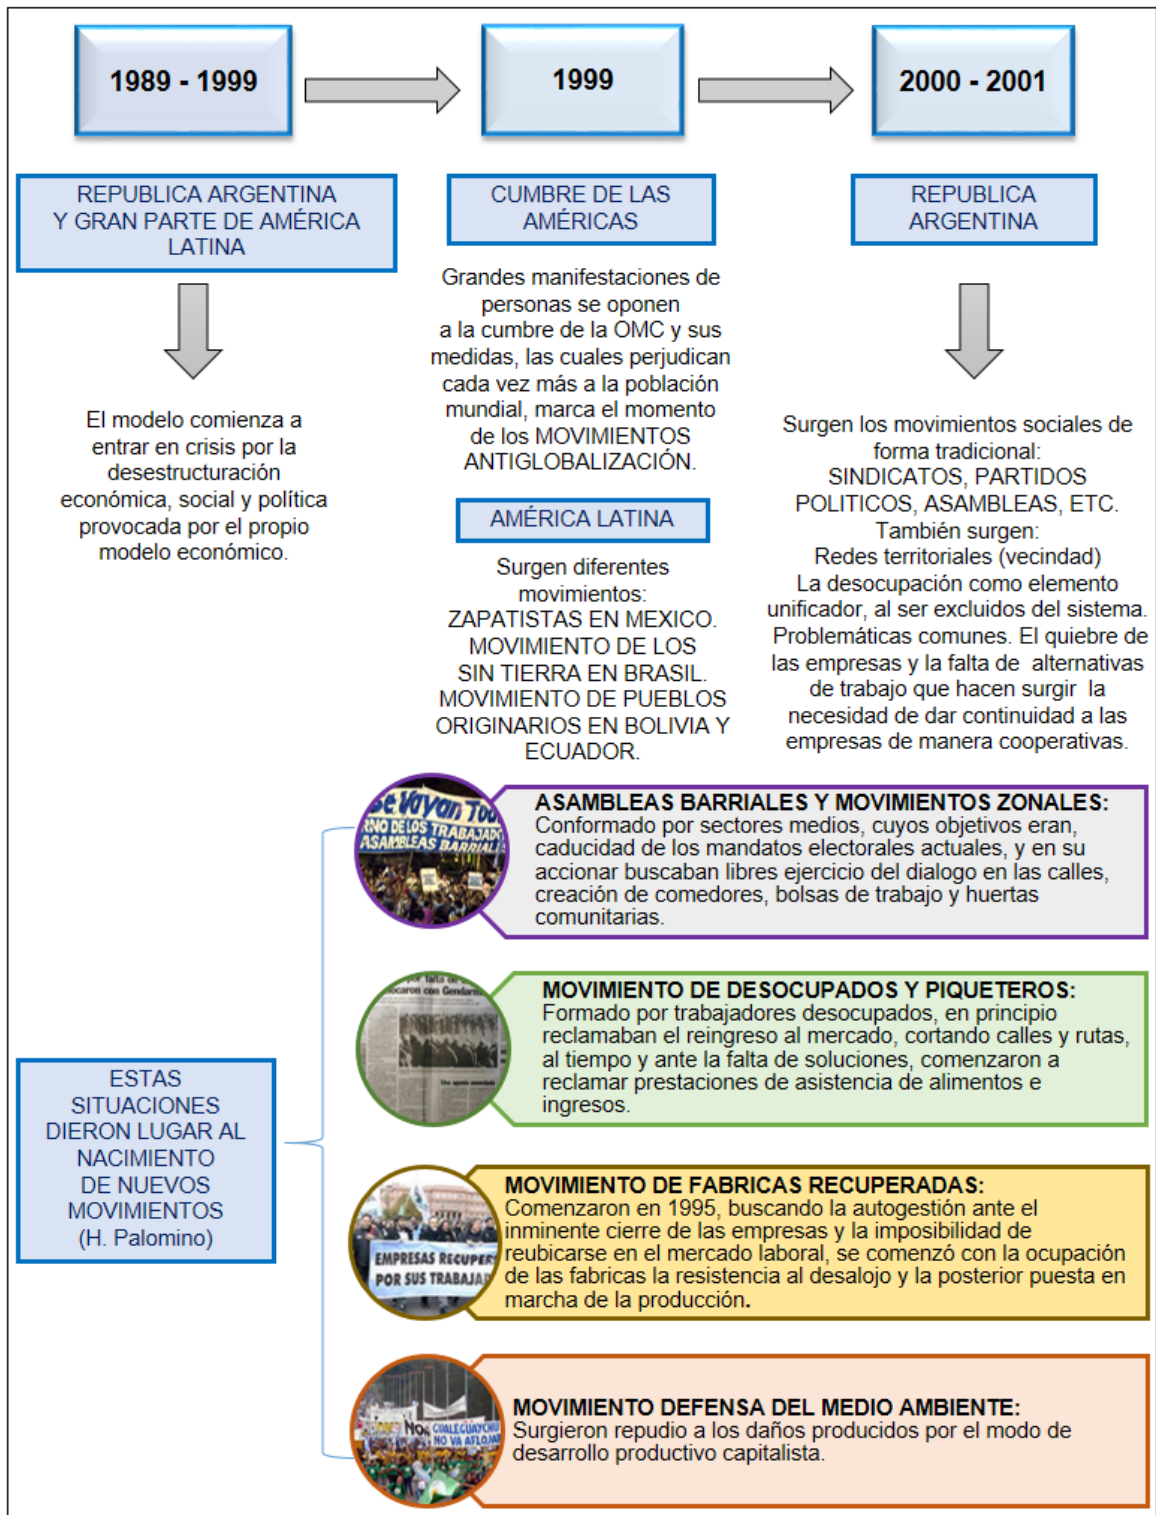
1989 - 1999

1999

2000 - 2001

REPUBLICA ARGENTINA Y GRAN PARTE DE AMÉRICA LATINA

El modelo comienza a entrar en crisis por la desestructuración económica, social y política provocada por el propio modelo económico.

CUMBRE DE LAS AMÉRICAS

Grandes manifestaciones de personas se oponen a la cumbre de la OMC y sus medidas, las cuales perjudican cada vez más a la población mundial, marca el momento de los MOVIMIENTOS ANTIGLOBALIZACIÓN.

AMÉRICA LATINA

Surgen diferentes movimientos: ZAPATISTAS EN MEXICO. MOVIMIENTO DE LOS SIN TIERRA EN BRASIL. MOVIMIENTO DE PUEBLOS ORIGINARIOS EN BOLIVIA Y ECUADOR.

REPUBLICA ARGENTINA

Surgen los movimientos sociales de forma tradicional: SINDICATOS, PARTIDOS POLITICOS, ASAMBLEAS, ETC. También surgen: Redes territoriales (vecindad) La desocupación como elemento unificador, al ser excluidos del sistema. Problemáticas comunes. El quiebre de las empresas y la falta de alternativas de trabajo que hacen surgir la necesidad de dar continuidad a las empresas de manera cooperativas.

ESTAS SITUACIONES DIERON LUGAR AL NACIMIENTO DE NUEVOS MOVIMIENTOS (H. Palomino)

Se Vayan To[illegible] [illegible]NO DE LOS TRABAJAD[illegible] ASAMBLEAS BARRIAL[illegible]

ASAMBLEAS BARRIALES Y MOVIMIENTOS ZONALES: Conformado por sectores medios, cuyos objetivos eran, caducidad de los mandatos electorales actuales, y en su accionar buscaban libres ejercicio del dialogo en las calles, creación de comedores, bolsas de trabajo y huertas comunitarias.

MOVIMIENTO DE DESOCUPADOS Y PIQUETEROS: Formado por trabajadores desocupados, en principio reclamaban el reingreso al mercado, cortando calles y rutas, al tiempo y ante la falta de soluciones, comenzaron a reclamar prestaciones de asistencia de alimentos e ingresos.

EMPRESAS RECUPER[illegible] POR SUS TRABAJA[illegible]

MOVIMIENTO DE FABRICAS RECUPERADAS: Comenzaron en 1995, buscando la autogestión ante el inminente cierre de las empresas y la imposibilidad de reubicarse en el mercado laboral, se comenzó con la ocupación de las fabricas la resistencia al desalojo y la posterior puesta en marcha de la producción.

NO GUALEGUAYCHU NO VA AFLOJAR

MOVIMIENTO DEFENSA DEL MEDIO AMBIENTE: Surgieron repudio a los daños producidos por el modo de desarrollo productivo capitalista.